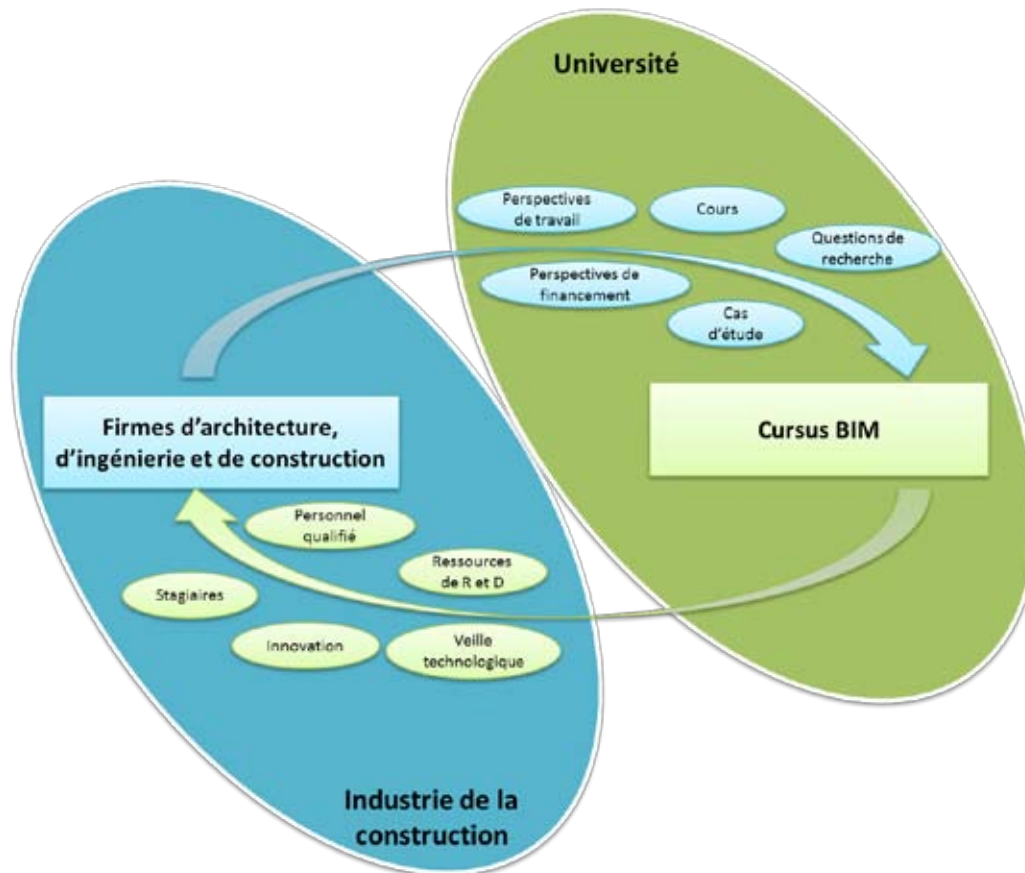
Université

Perspectives de travail

Cours

Questions de recherche

Perspectives de financement

Cas d'étude

Firmes d'architecture, d'ingénierie et de construction

Cursus BIM

Personnel qualifié

Ressources de R et D

Stagiaires

Innovation

Veille technologique

Industrie de la construction